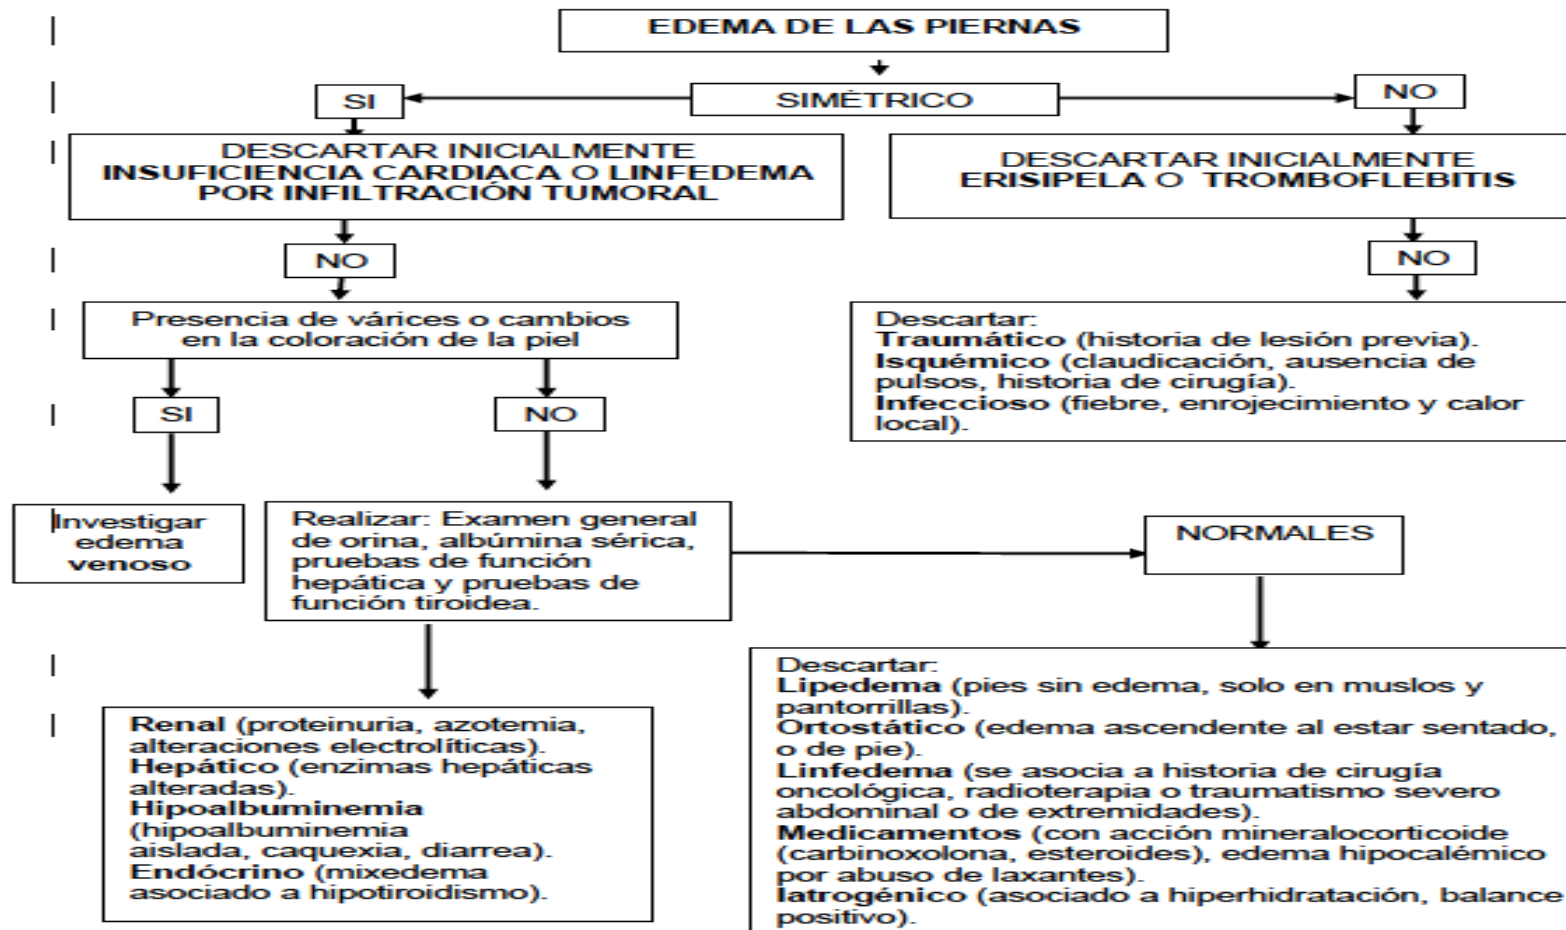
EDEMA DE LAS PIERNAS

SI

SIMÉTRICO

NO

DESCARTAR INICIALMENTE
INSUFICIENCIA CARDIACA O LINFEDEMA POR INFILTRACIÓN TUMORAL

DESCARTAR INICIALMENTE
ERISIPELA O TROMBOFLEBITIS

NO

NO

Presencia de várices o cambios en la coloración de la piel

Descartar:
Traumático (historia de lesión previa).
Isquémico (claudicación, ausencia de pulsos, historia de cirugía).
Infeccioso (fiebre, enrojecimiento y calor local).

SI

NO

Investigar edema venoso

Realizar: Examen general de orina, albúmina sérica, pruebas de función hepática y pruebas de función tiroidea.

NORMALES

Renal (proteinuria, azotemia, alteraciones electrolíticas).
Hepático (enzimas hepáticas alteradas).
Hipoalbuminemia (hipoalbuminemia aislada, caquexia, diarrea).
Endócrino (mixedema asociado a hipotiroidismo).

Descartar:
Lipedema (pies sin edema, solo en muslos y pantorrillas).
Ortostático (edema ascendente al estar sentado, o de pie).
Linfedema (se asocia a historia de cirugía oncológica, radioterapia o traumatismo severo abdominal o de extremidades).
Medicamentos (con acción mineralocorticoide (carbinoxolona, esteroides), edema hipocalémico por abuso de laxantes).
Iatrogénico (asociado a hiperhidratación, balance positivo).